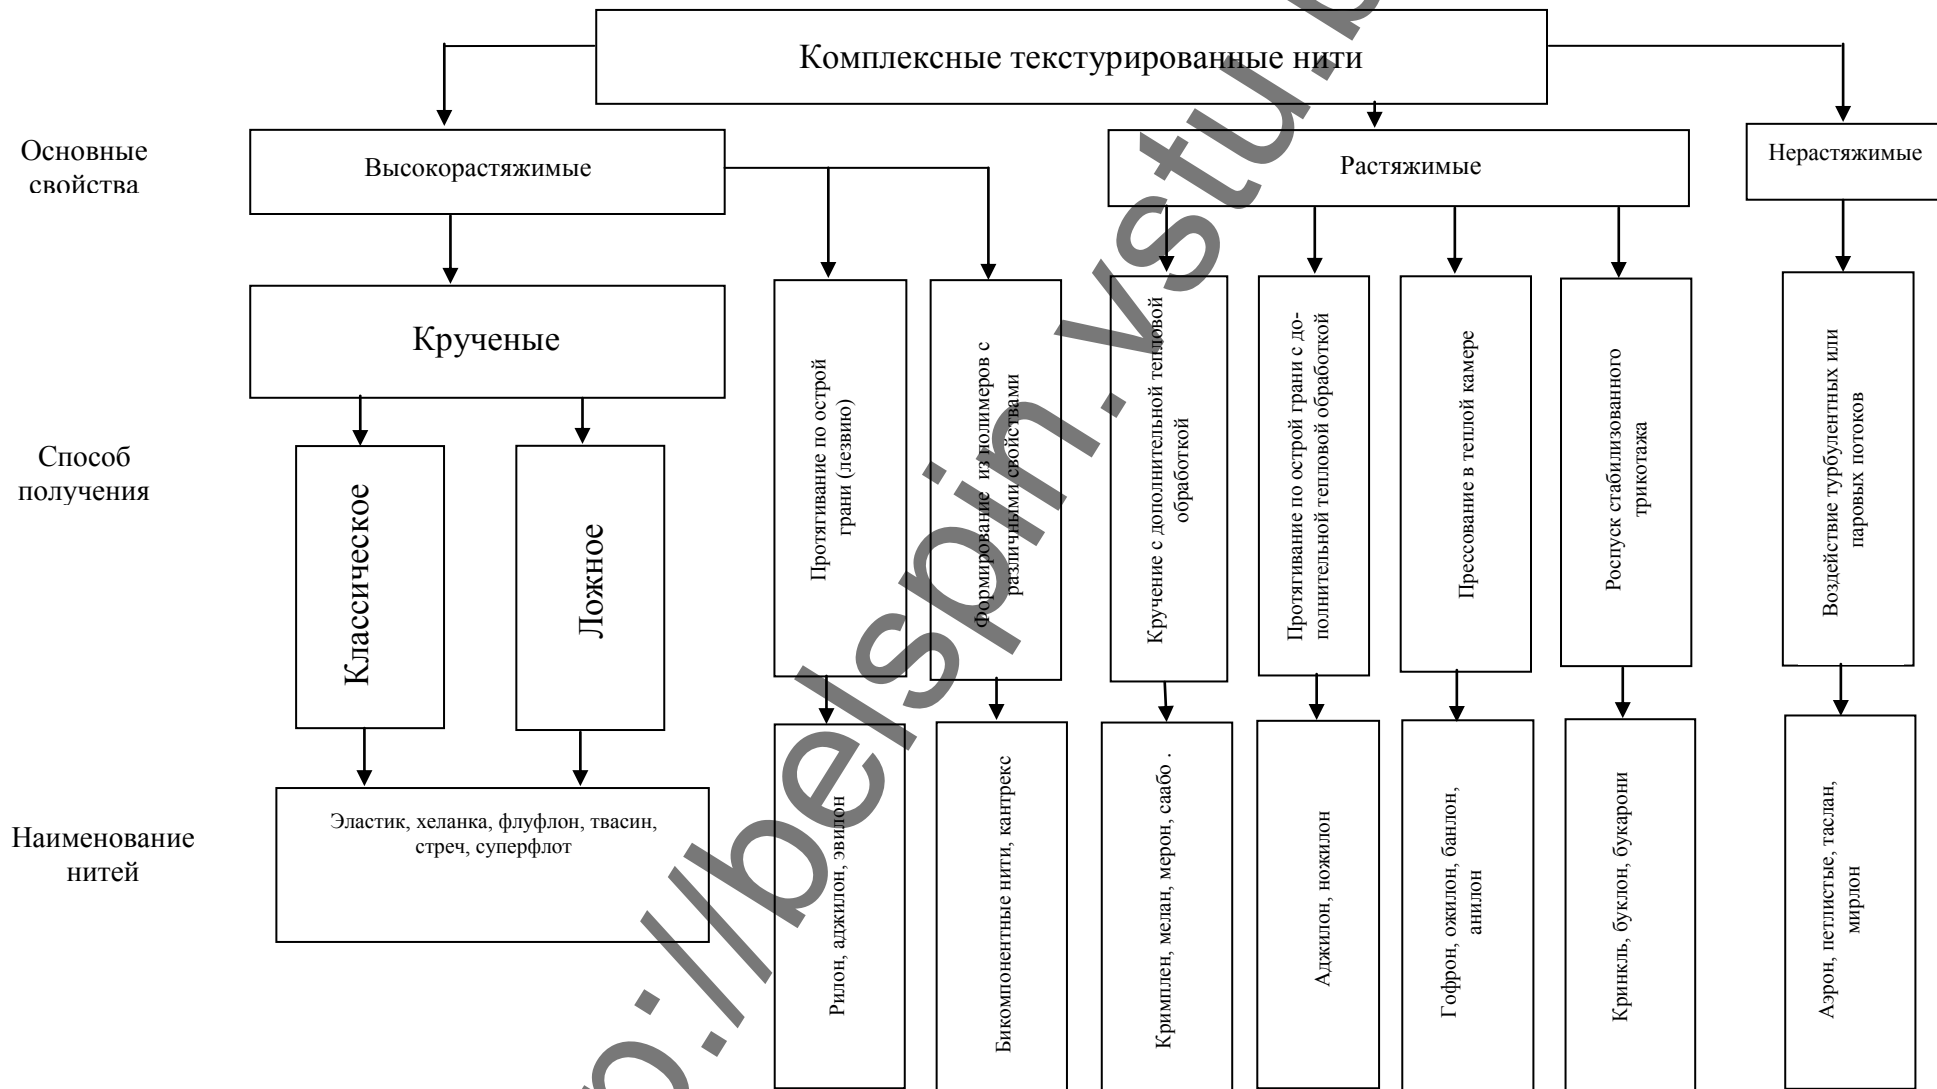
Комплексные текстурированные нити

Основные свойства

Высокорастяжимые

Растяжимые

Нерастяжимые

Крученые

Способ получения

Классическое

Ложное

Протягивание по острой грани (лезвию)

Формирование из полимеров с различными свойствами

Кручение с дополнительной тепловой обработкой

Протягивание по острой грани с дополнительной тепловой обработкой

Прессование в теплой камере

Роспуск стабилизованного трикотажа

Воздействие турбулентных или паровых потоков

Наименование нитей

Эластик, хеланка, флуфлон, твасин, стреч, суперфлот

Рилон, аджилон, эвилон

Бикомпонентные нити, контрекс

Кримплен, мелан, мерон, саабо .

Аджилон, ножилон

Гофрон, ожилон, банлон, анилон

Кринкль, буклон, букарони

Аэрон, петлистые, таслан, мирлон

http://belspin.vstu.by